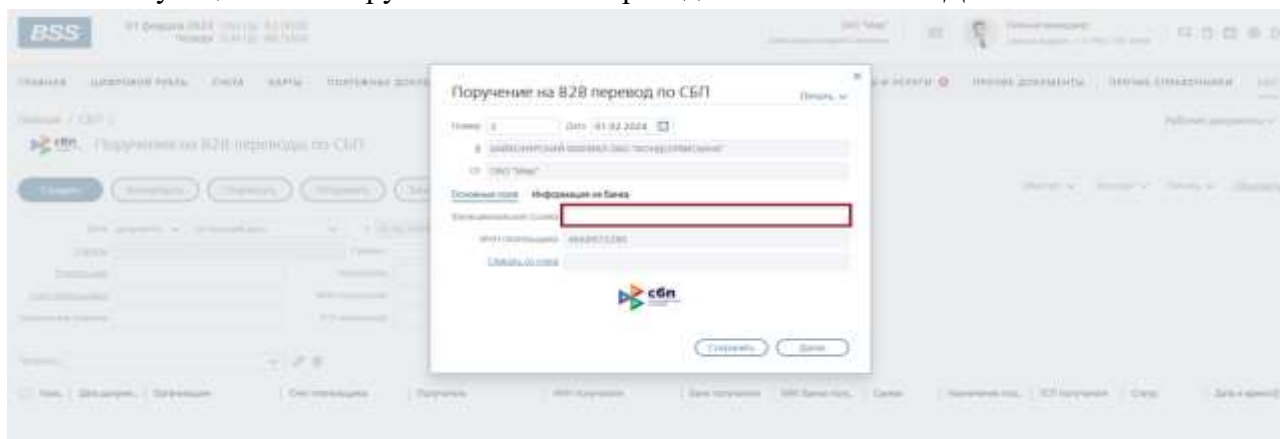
BSS 01 февраля 2024

ГЛАВНАЯ ЦИФРОВОЙ РУБЛЬ СЧЕТА КАРТЫ ПЛАТЕЖНЫЕ ДОКУМЕНТЫ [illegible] И УСЛУГИ ПРОЧИЕ ДОКУМЕНТЫ ПРОЧИЕ СПРАВОЧНИКИ

Главная / СБП

сбп Поручения на B2B переводы по СБП

Поручение на B2B перевод по СБП

Печать

Номер 2 Дата 01.02.2024

Основные поля Информация из банка

Идентификатор (ссылка)

ИНН получателя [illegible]

Связать со счетом

сбп

Сохранить Далее